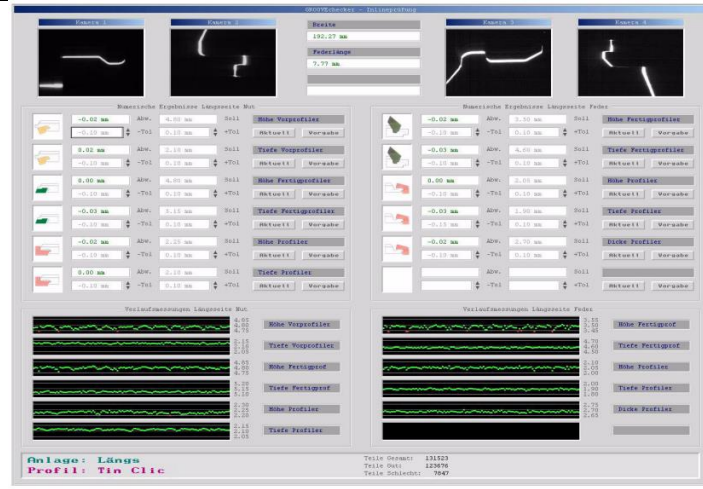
GROOVEchecker - Inlinepruefung

Kamera 1

Kamera 2

Breite

192.27 mm

Federlänge

7.77 mm

Kamera 3

Kamera 4

Numerische Ergebnisse Längsseite Nut

-0.02 mm | Abw. | 4.80 mm | Soll | Höhe Vorprofiler
-0.10 mm | -Tol | 0.10 mm | +Tol | Aktuell | Vorgabe

0.02 mm | Abw. | 2.10 mm | Soll | Tiefe Vorprofiler
-0.10 mm | -Tol | 0.10 mm | +Tol | Aktuell | Vorgabe

0.00 mm | Abw. | 4.80 mm | Soll | Höhe Fertigprofiler
-0.10 mm | -Tol | 0.10 mm | +Tol | Aktuell | Vorgabe

-0.03 mm | Abw. | 3.10 mm | Soll | Tiefe Fertigprofiler
-0.10 mm | -Tol | 0.10 mm | +Tol | Aktuell | Vorgabe

-0.02 mm | Abw. | 2.25 mm | Soll | Höhe Profiler
-0.10 mm | -Tol | 0.10 mm | +Tol | Aktuell | Vorgabe

0.00 mm | Abw. | 2.10 mm | Soll | Tiefe Profiler
-0.10 mm | -Tol | 0.10 mm | +Tol | Aktuell | Vorgabe

Numerische Ergebnisse Längsseite Feder

-0.02 mm | Abw. | 3.50 mm | Soll | Höhe Fertigprofiler
-0.10 mm | -Tol | 0.10 mm | +Tol | Aktuell | Vorgabe

-0.03 mm | Abw. | 4.80 mm | Soll | Tiefe Fertigprofiler
-0.10 mm | -Tol | 0.10 mm | +Tol | Aktuell | Vorgabe

0.00 mm | Abw. | 2.05 mm | Soll | Höhe Profiler
-0.10 mm | -Tol | 0.10 mm | +Tol | Aktuell | Vorgabe

-0.03 mm | Abw. | 1.90 mm | Soll | Tiefe Profiler
-0.10 mm | -Tol | 0.10 mm | +Tol | Aktuell | Vorgabe

-0.02 mm | Abw. | 2.70 mm | Soll | Dicke Profiler
-0.10 mm | -Tol | 0.10 mm | +Tol | Aktuell | Vorgabe

Abw. | Soll
-Tol | +Tol | Aktuell | Vorgabe

Verlaufsmessungen Längsseite Nut

4.85 4.80 4.75 Höhe Vorprofiler
2.15 2.10 2.05 Tiefe Vorprofiler
4.85 4.80 4.75 Höhe Fertigprof
3.20 3.15 3.10 Tiefe Fertigprof
2.30 2.25 2.20 Höhe Profiler
2.15 2.10 2.05 Tiefe Profiler

Verlaufsmessungen Längsseite Feder

3.55 3.50 3.45 Höhe Fertigprof
4.70 4.60 4.50 Tiefe Fertigprof
2.10 2.05 2.00 Höhe Profiler
2.00 1.90 1.80 Tiefe Profiler
2.75 2.70 2.65 Dicke Profiler

Anlage: Längs
Profil: Tin Clic

Teile Gesamt: 131523
Teile Gut: 123676
Teile Schlecht: 7847